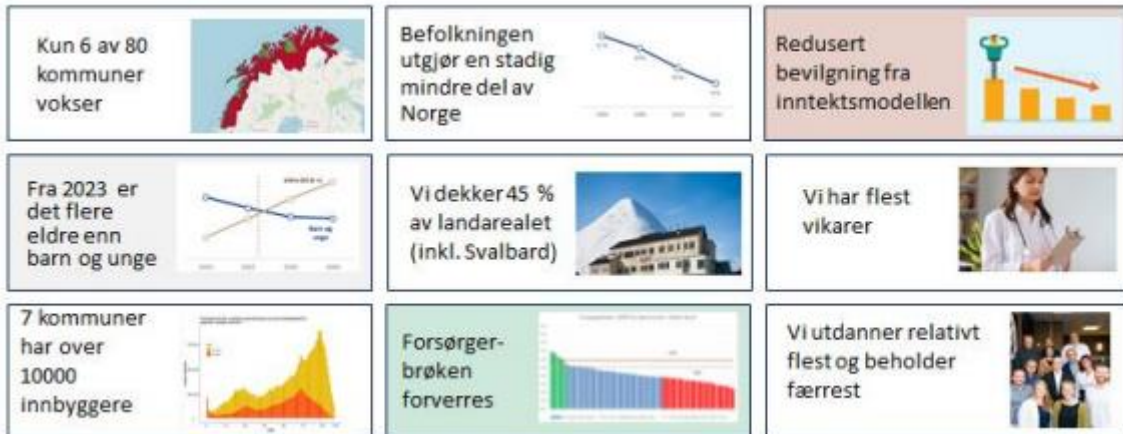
Kun 6 av 80 kommuner vokser

Befolkningen utgjør en stadig mindre del av Norge

Redusert bevilgning fra inntektsmodellen

Fra 2023 er det flere eldre enn barn og unge

Vi dekker 45 % av landarealet (inkl. Svalbard)

Vi har flest vikarer

7 kommuner har over 10000 innbyggere

Forsørger-brøken forverres

Vi utdanner relativt flest og beholder færrest